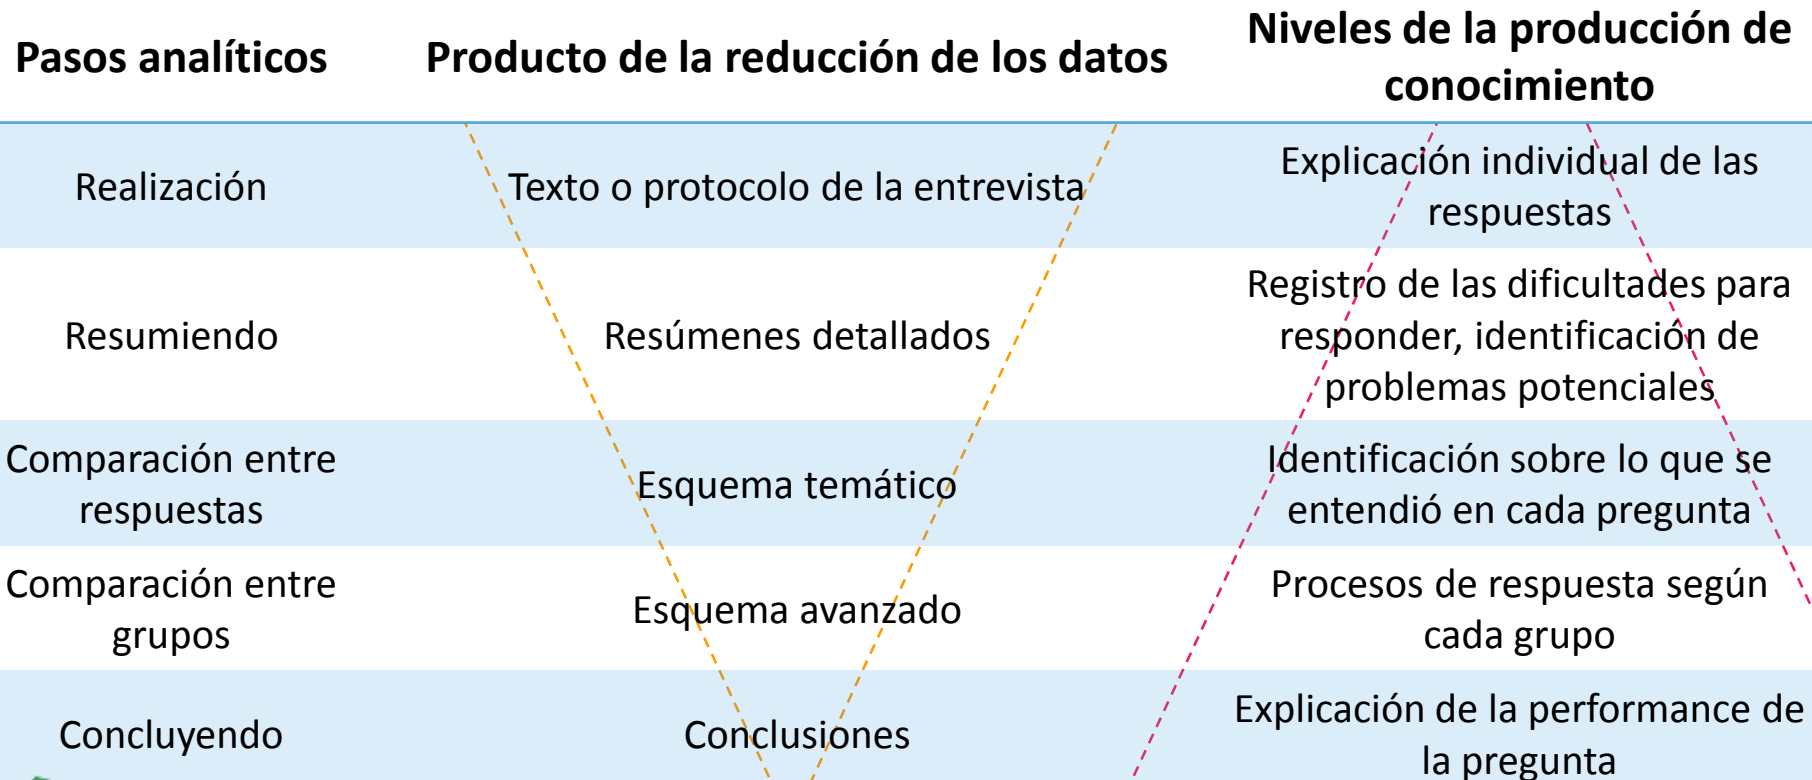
| Pasos analíticos | Producto de la reducción de los datos | Niveles de la producción de conocimiento |
|---|---|---|
| Realización | Texto o protocolo de la entrevista | Explicación individual de las respuestas |
| Resumiendo | Resúmenes detallados | Registro de las dificultades para responder, identificación de problemas potenciales |
| Comparación entre respuestas | Esquema temático | Identificación sobre lo que se entendió en cada pregunta |
| Comparación entre grupos | Esquema avanzado | Procesos de respuesta según cada grupo |
| Concluyendo | Conclusiones | Explicación de la performance de la pregunta |